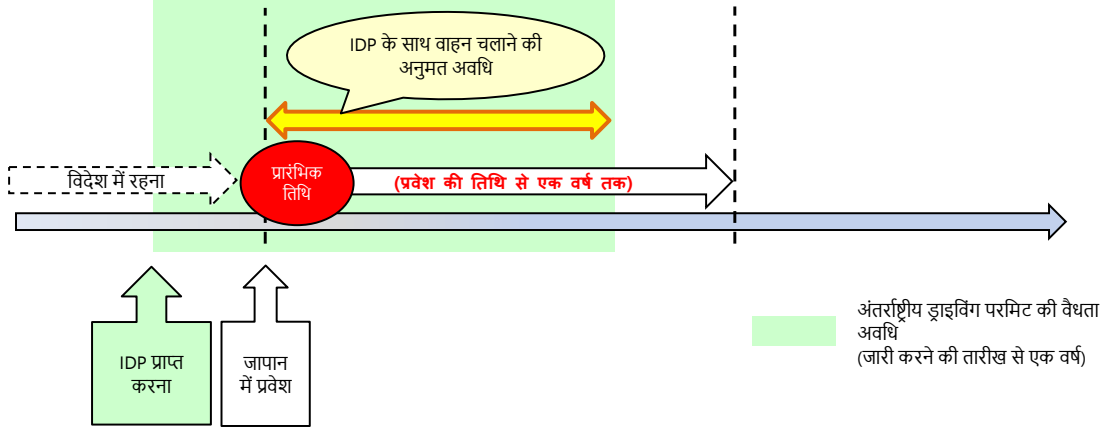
IDP के साथ वाहन चलाने की अनुमत अवधि

विदेश में रहना

प्रारंभिक तिथि

(प्रवेश की तिथि से एक वर्ष तक)

IDP प्राप्त करना

जापान में प्रवेश

अंतर्राष्ट्रीय ड्राइविंग परमिट की वैधता अवधि
(जारी करने की तारीख से एक वर्ष)